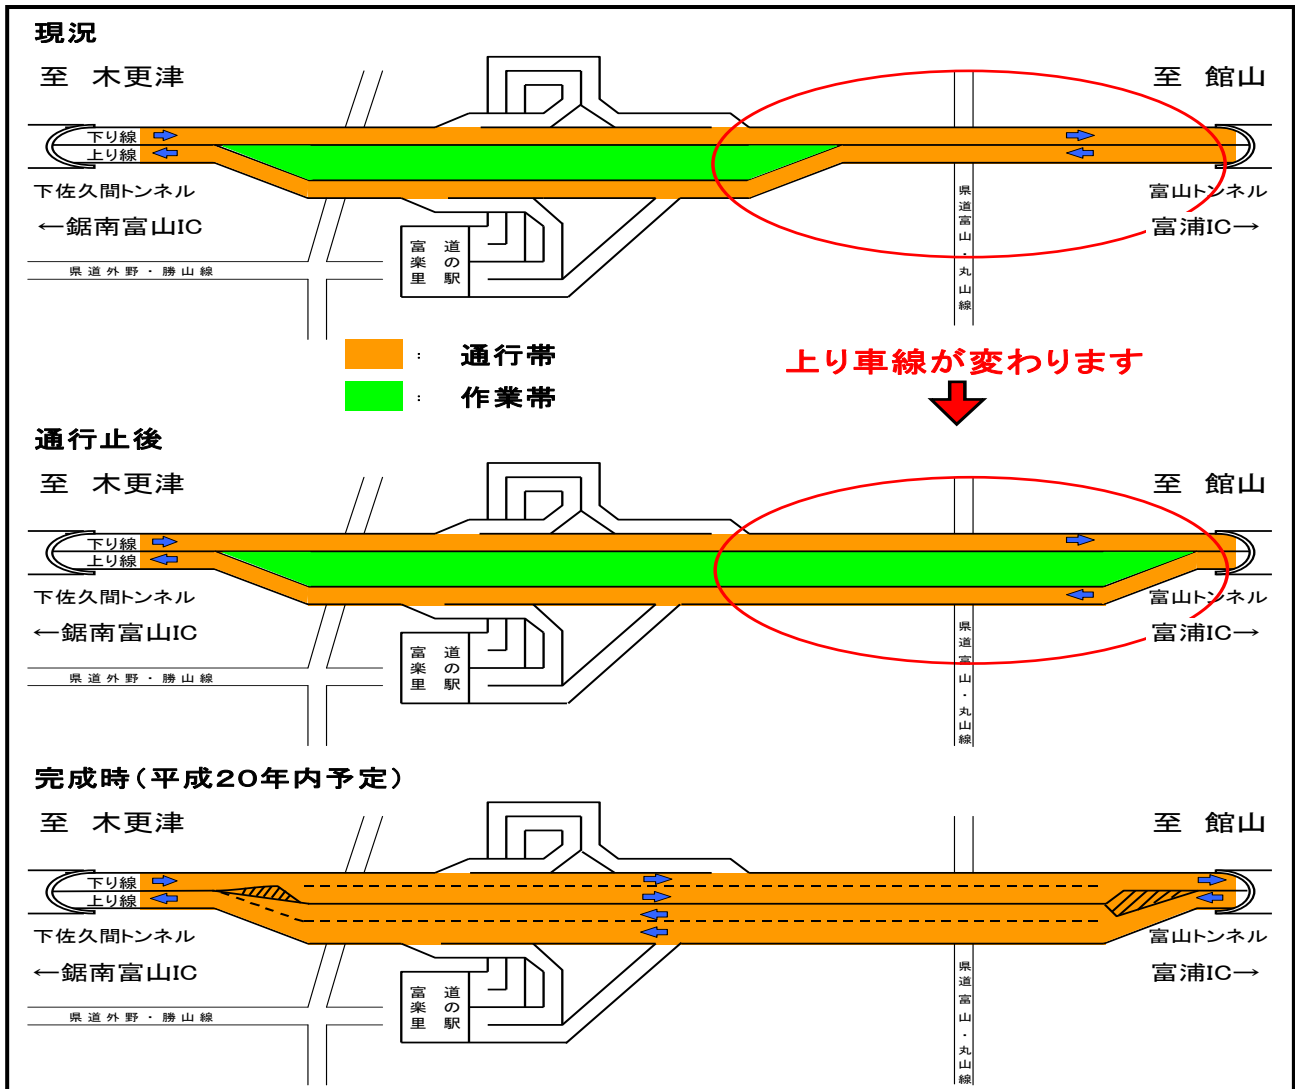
現況

至 木更津

至 館山

下り線
上り線

下佐久間トンネル

←鋸南富山IC

県道外野・勝山線

富楽里 道の駅

県道富山・丸山線

富山トンネル

富浦IC→

：通行帯

：作業帯

上り車線が変わります

通行止後

至 木更津

至 館山

下り線
上り線

下佐久間トンネル

←鋸南富山IC

県道外野・勝山線

富楽里 道の駅

県道富山・丸山線

富山トンネル

富浦IC→

完成時（平成20年内予定）

至 木更津

至 館山

下り線
上り線

下佐久間トンネル

←鋸南富山IC

県道外野・勝山線

富楽里 道の駅

県道富山・丸山線

富山トンネル

富浦IC→